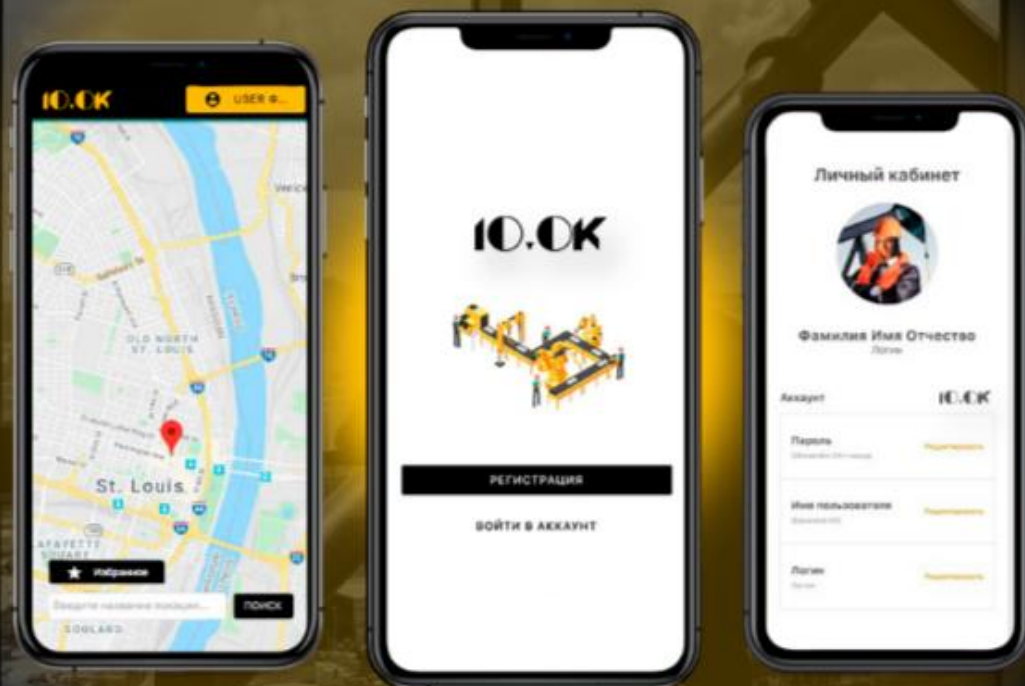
10.0K

USER Ф...

OLD NORTH ST. LOUIS

St. Louis

LAFAYETTE SQUARE

SOULARD

Избранное

Введите название локации...

ПОИСК

10.0K

РЕГИСТРАЦИЯ

ВОЙТИ В АККАУНТ

Личный кабинет

Фамилия Имя Отчество

Логин

Аккаунт

10.0K

Пароль

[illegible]

Редактировать

Имя пользователя

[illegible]

Редактировать

Логин

Логин

Редактировать